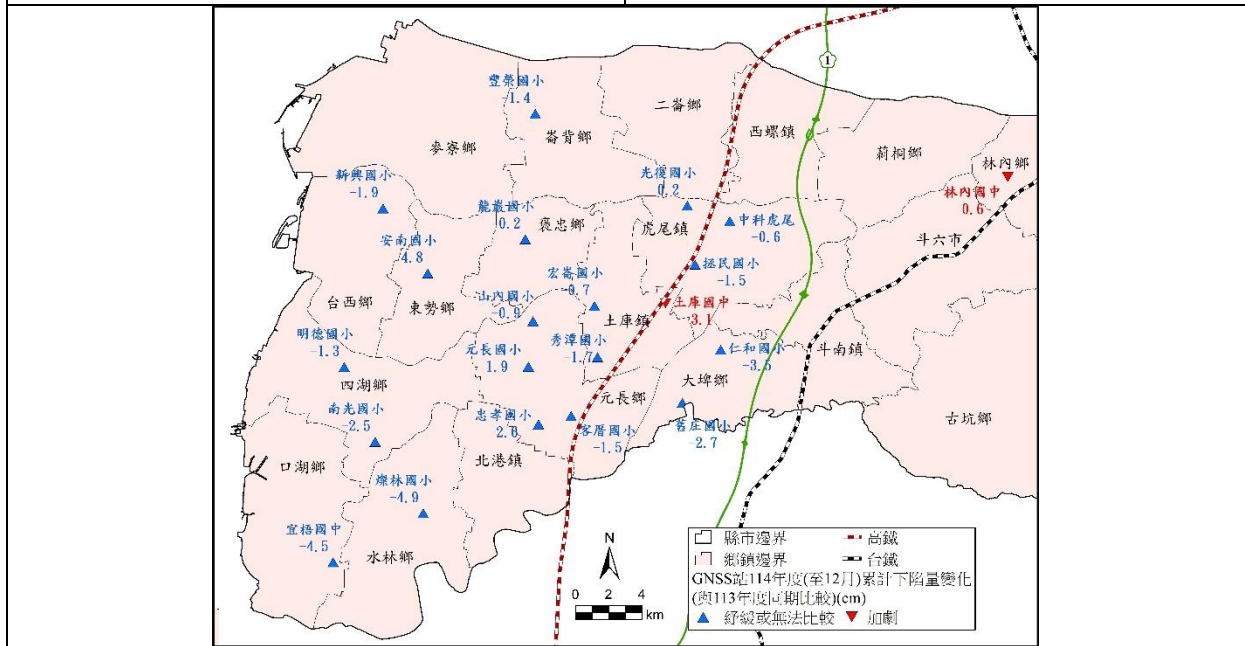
1

豐榮國小
-1.4

二崙鄉

崙背鄉

西螺鎮

麥寮鄉

莿桐鄉

林內鄉

光復國小
0.2

林內國中
0.6

新興國小
-1.9

龍巖國小
0.2

褒忠鄉

虎尾鎮

中科虎尾
-0.6

安南國小
4.8

斗六市

拯民國小
-1.5

宏崙國小
-0.7

台西鄉

東勢鄉

山內國小
-0.9

土庫國中
-3.1

土庫鎮

明德國小
-1.3

秀潭國小
-1.7

元長國小
1.9

仁和國小
-3.5

斗南鎮

四湖鄉

大埤鄉

南光國小
-2.5

元長鄉

忠孝國小
2.0

客厝國小
-1.5

舊庄國小
2.7

古坑鄉

口湖鄉

北港鎮

燦林國小
-4.9

宜梧國中
-4.5

水林鄉

N

0 2 4
km

縣市邊界
鄉鎮邊界
高鐵
台鐵

GNSS站114年度(至12月)累計下陷量變化
(與113年度同期比較)(cm)

▲ 紓緩或無法比較 ▼ 加劇